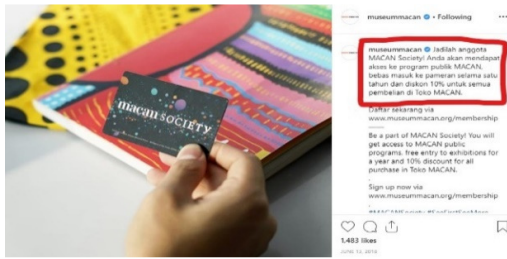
macan SOCIETY

museummacan • Following

museummacan Jadilah anggota MACAN Society! Anda akan mendapat akses ke program publik MACAN, bebas masuk ke pameran selama satu tahun dan diskon 10% untuk semua pembelian di Toko MACAN.

Daftar sekarang via www.museummacan.org/membership

Be a part of MACAN Society! You will get access to MACAN public programs, free entry to exhibitions for a year and 10% discount for all purchase in Toko MACAN.

Sign up now via www.museummacan.org/membership

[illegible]

1,483 likes

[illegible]